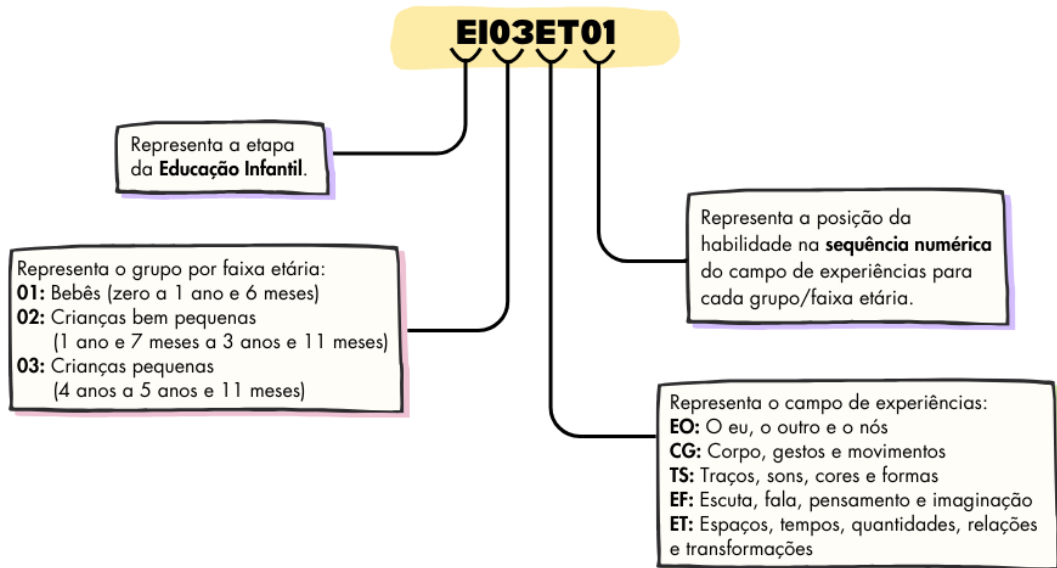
EI03ET01

Representa a etapa da **Educação Infantil**.

Representa a posição da habilidade na **sequência numérica** do campo de experiências para cada grupo/faixa etária.

Representa o grupo por faixa etária:
**01:** Bebês (zero a 1 ano e 6 meses)
**02:** Crianças bem pequenas (1 ano e 7 meses a 3 anos e 11 meses)
**03:** Crianças pequenas (4 anos a 5 anos e 11 meses)

Representa o campo de experiências:
**EO:** O eu, o outro e o nós
**CG:** Corpo, gestos e movimentos
**TS:** Traços, sons, cores e formas
**EF:** Escuta, fala, pensamento e imaginação
**ET:** Espaços, tempos, quantidades, relações e transformações